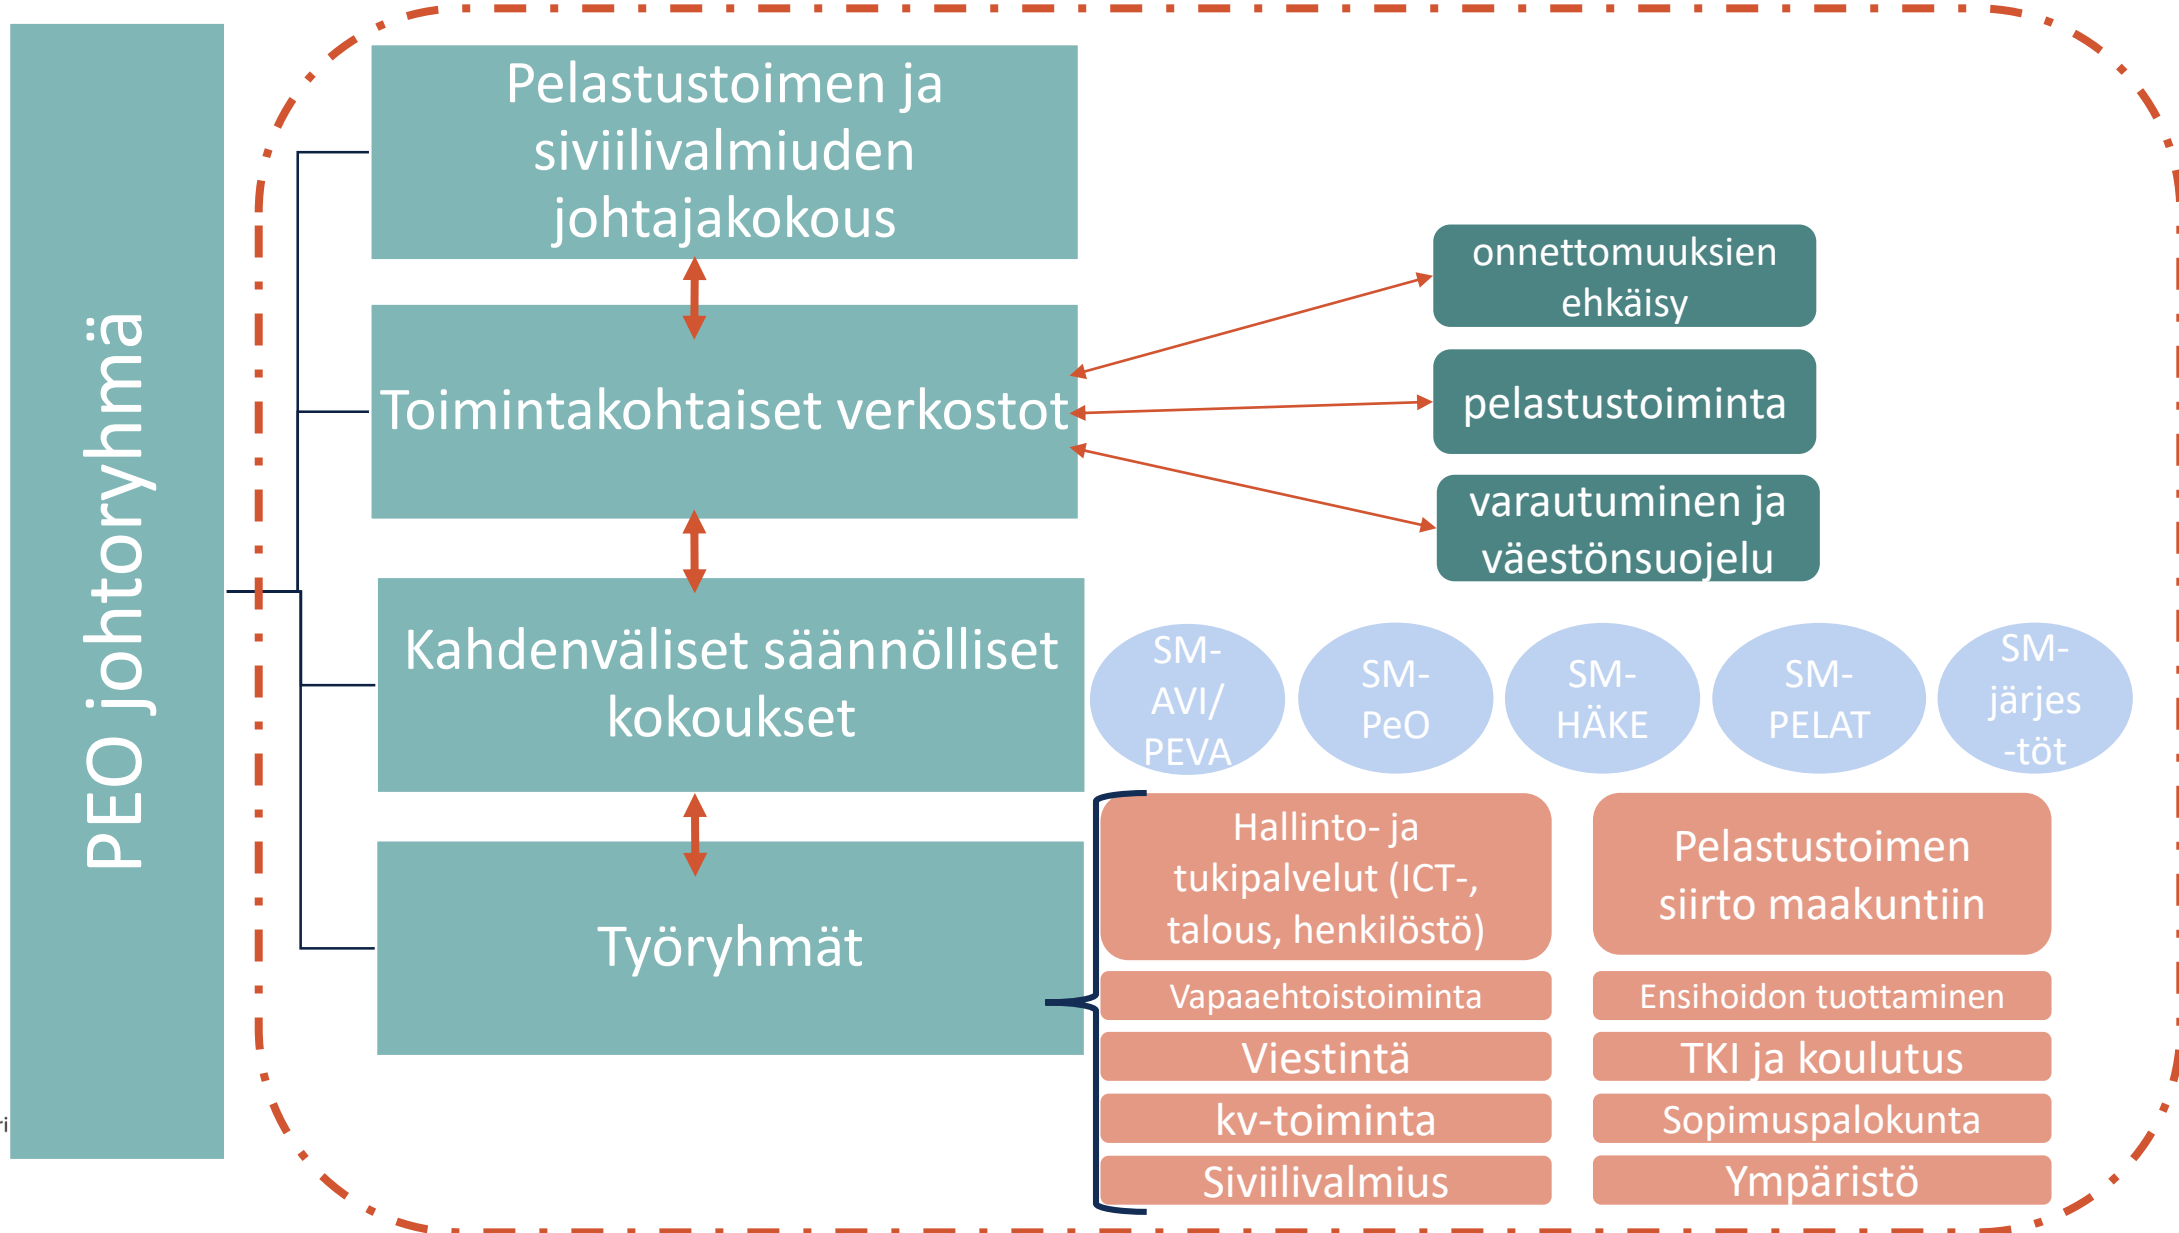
PEO johtoryhmä

Pelastustoimen ja siviilivalmiuden johtajakokous

Toimintakohtaiset verkostot

onnettomuuksien ehkäisy

pelastustoiminta

varautuminen ja väestönsuojelu

Kahdenväliset säännölliset kokoukset

SM-AVI/PEVA

SM-PeO

SM-HÄKE

SM-PELAT

SM-järjes-töt

Työryhmät

Hallinto- ja tukipalvelut (ICT-, talous, henkilöstö)

Pelastustoimen siirto maakuntiin

Vapaaehtoistoiminta

Ensihoidon tuottaminen

Viestintä

TKI ja koulutus

kv-toiminta

Sopimuspalokunta

Siviilivalmius

Ympäristö